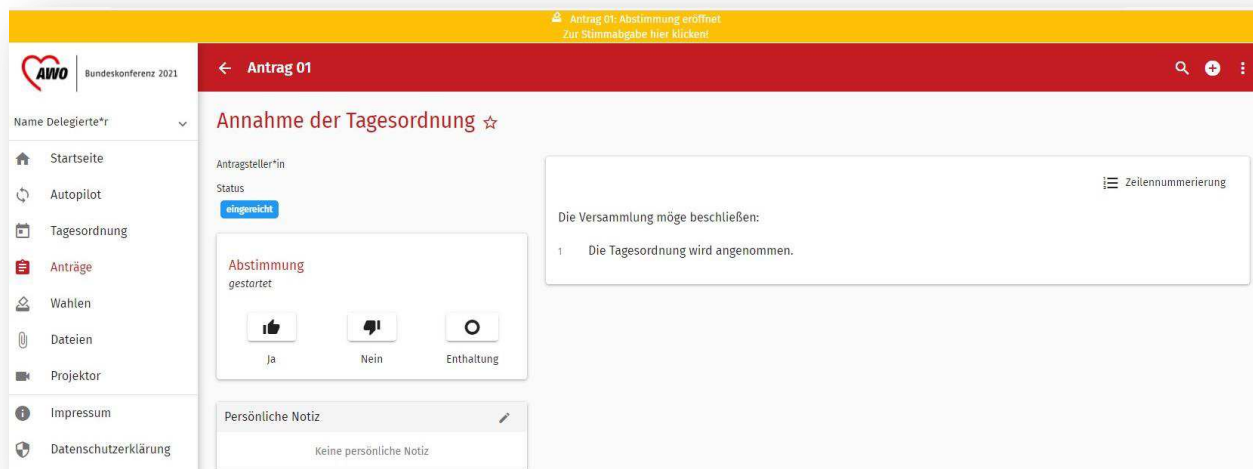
Antrag 01: Abstimmung eröffnet
Zur Stimmabgabe hier klicken!

AWO Bundeskonferenz 2021

← Antrag 01

Name Delegierte*r

Startseite
Autopilot
Tagesordnung
Anträge
Wahlen
Dateien
Projektor
Impressum
Datenschutzerklärung

Annahme der Tagesordnung ☆

Antragsteller*in
Status
eingereicht

Abstimmung
gestartet

Ja
Nein
Enthaltung

Persönliche Notiz
Keine persönliche Notiz

Zeilennummerierung

Die Versammlung möge beschließen:

1 Die Tagesordnung wird angenommen.